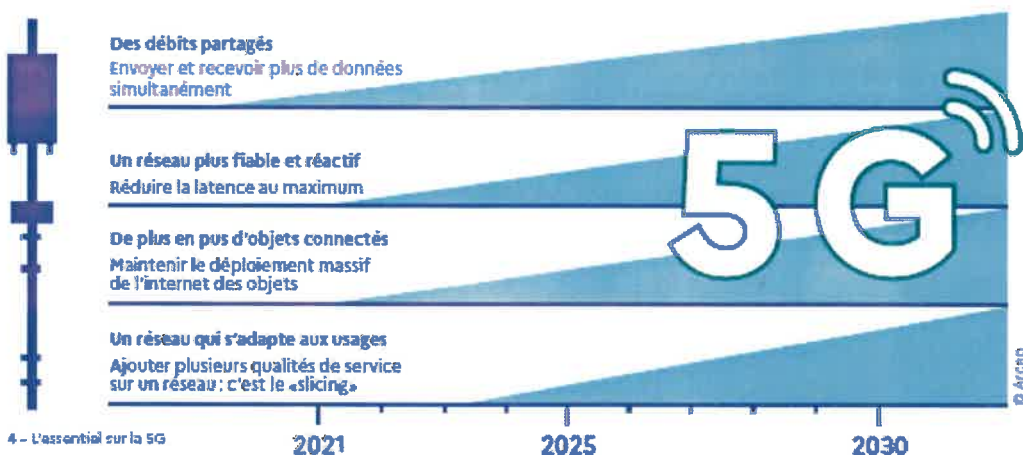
Des débits partagés
Envoyer et recevoir plus de données simultanément

Un réseau plus fiable et réactif
Réduire la latence au maximum

De plus en pus d'objets connectés
Maintenir le déploiement massif de l'internet des objets

Un réseau qui s'adapte aux usages
Ajouter plusieurs qualités de service sur un réseau : c'est le «slicing»

5G

© Arcep

4 – L'essentiel sur la 5G

2021

2025

2030